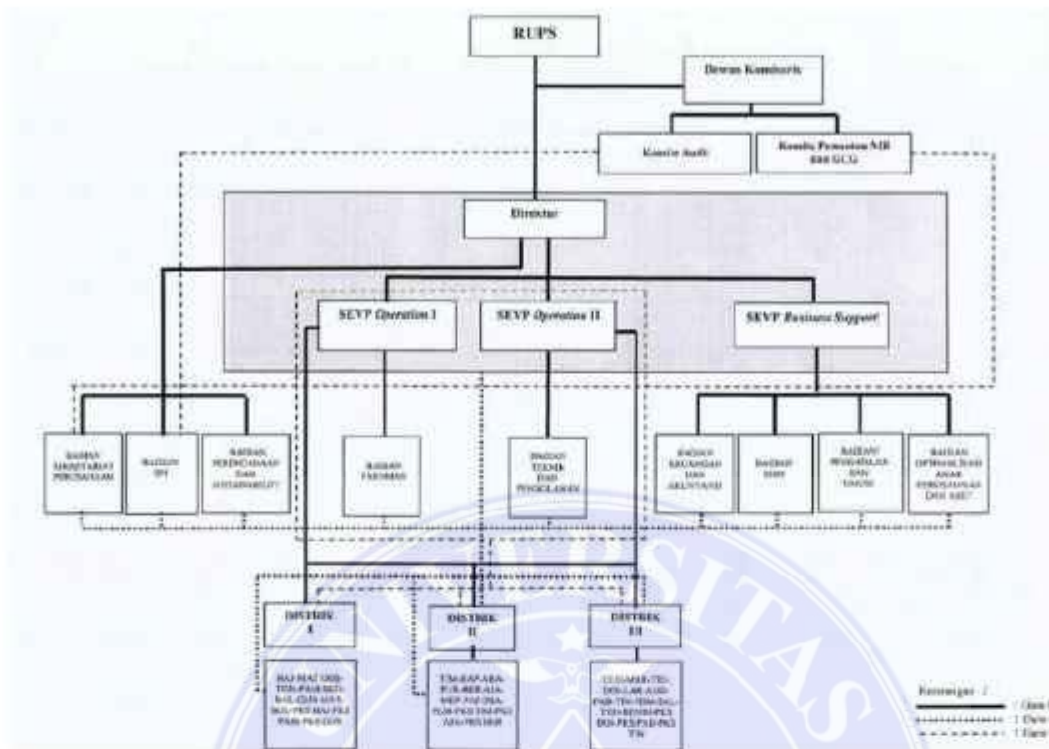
RUPS

Dewan Komisaris

Komite Audit

Komite Pemantau NIR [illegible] GCG

Direktur

SEVP Operation I

SEVP Operation II

SEVP Business Support

BAGIAN SEKRETARIAT PERUSAHAAN

BAGIAN SPI

BAGIAN PERENCANAAN DAN SUSTAINABILITY

BAGIAN TANAMAN

BAGIAN TEKNIK DAN PENGOLAHAN

BAGIAN KEUANGAN DAN AKUNTANSI

BAGIAN SDM

BAGIAN PENGADAAN DAN UMUM

BAGIAN OPTIMALISASI ANAK PERUSAHAAN DAN ASET

DISTRIK I

DISTRIK II

DISTRIK III

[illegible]

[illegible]

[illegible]

Keterangan :
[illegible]
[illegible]
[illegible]